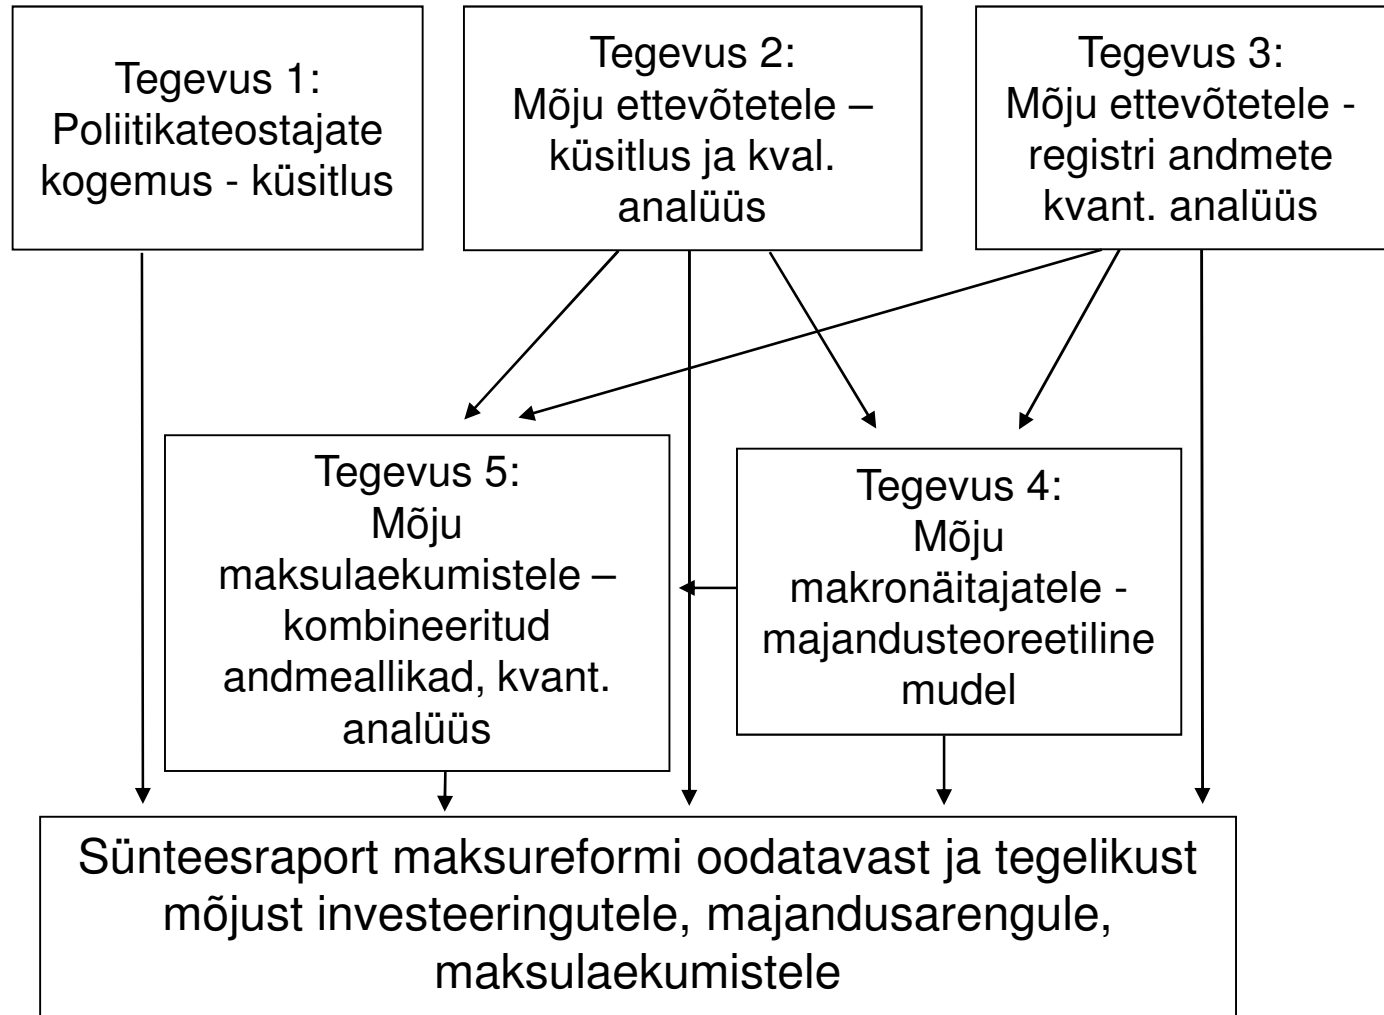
Tegevus 1: Poliitikateostajate kogemus - küsitlus

Tegevus 2: Mõju ettevõtetele – küsitlus ja kval. analüüs

Tegevus 3: Mõju ettevõtetele - registri andmete kvant. analüüs

Tegevus 5: Mõju maksulaekumistele – kombineeritud andmeallikad, kvant. analüüs

Tegevus 4: Mõju makronäitajatele - majandusteoreetiline mudel

Sünteesraport maksureformi oodatavast ja tegelikust mõjust investeeringutele, majandusarengule, maksulaekumistele